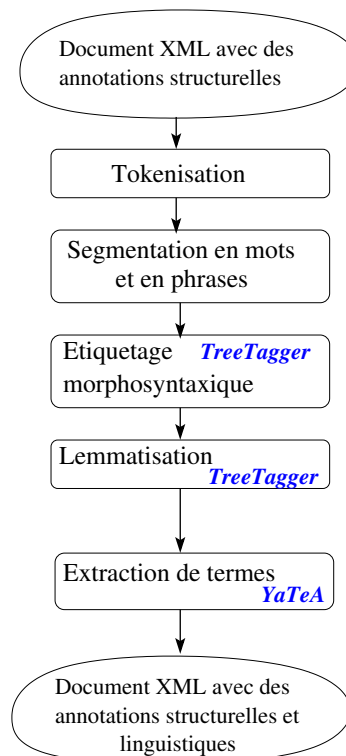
Document XML avec des annotations structurelles

Tokenisation

Segmentation en mots et en phrases

Etiquetage morphosyntaxique *TreeTagger*

Lemmatisation *TreeTagger*

Extraction de termes *YaTeA*

Document XML avec des annotations structurelles et linguistiques